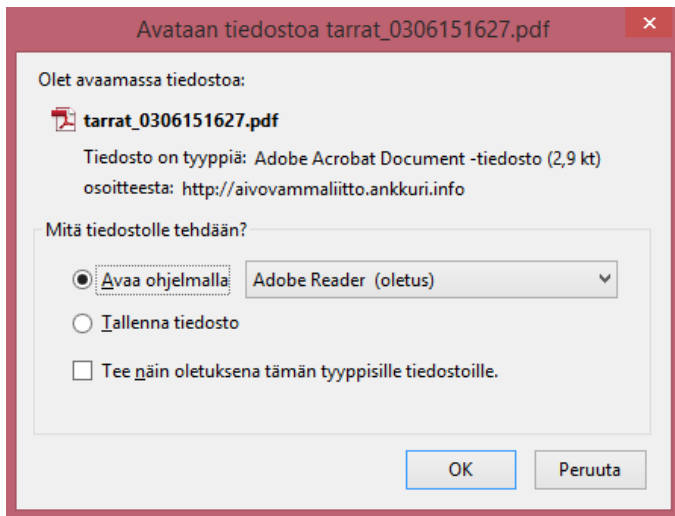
Avataan tiedostoa tarrat_0306151627.pdf

Olet avaamassa tiedostoa:

tarrat_0306151627.pdf

Tiedosto on tyyppiä: Adobe Acrobat Document -tiedosto (2,9 kt)
osoitteesta: http://aivovammaliitto.ankkuri.info

Mitä tiedostolle tehdään?

Avaa ohjelmalla Adobe Reader (oletus)

Tallenna tiedosto

Tee näin oletuksena tämän tyyppisille tiedostoille.

OK Peruuta